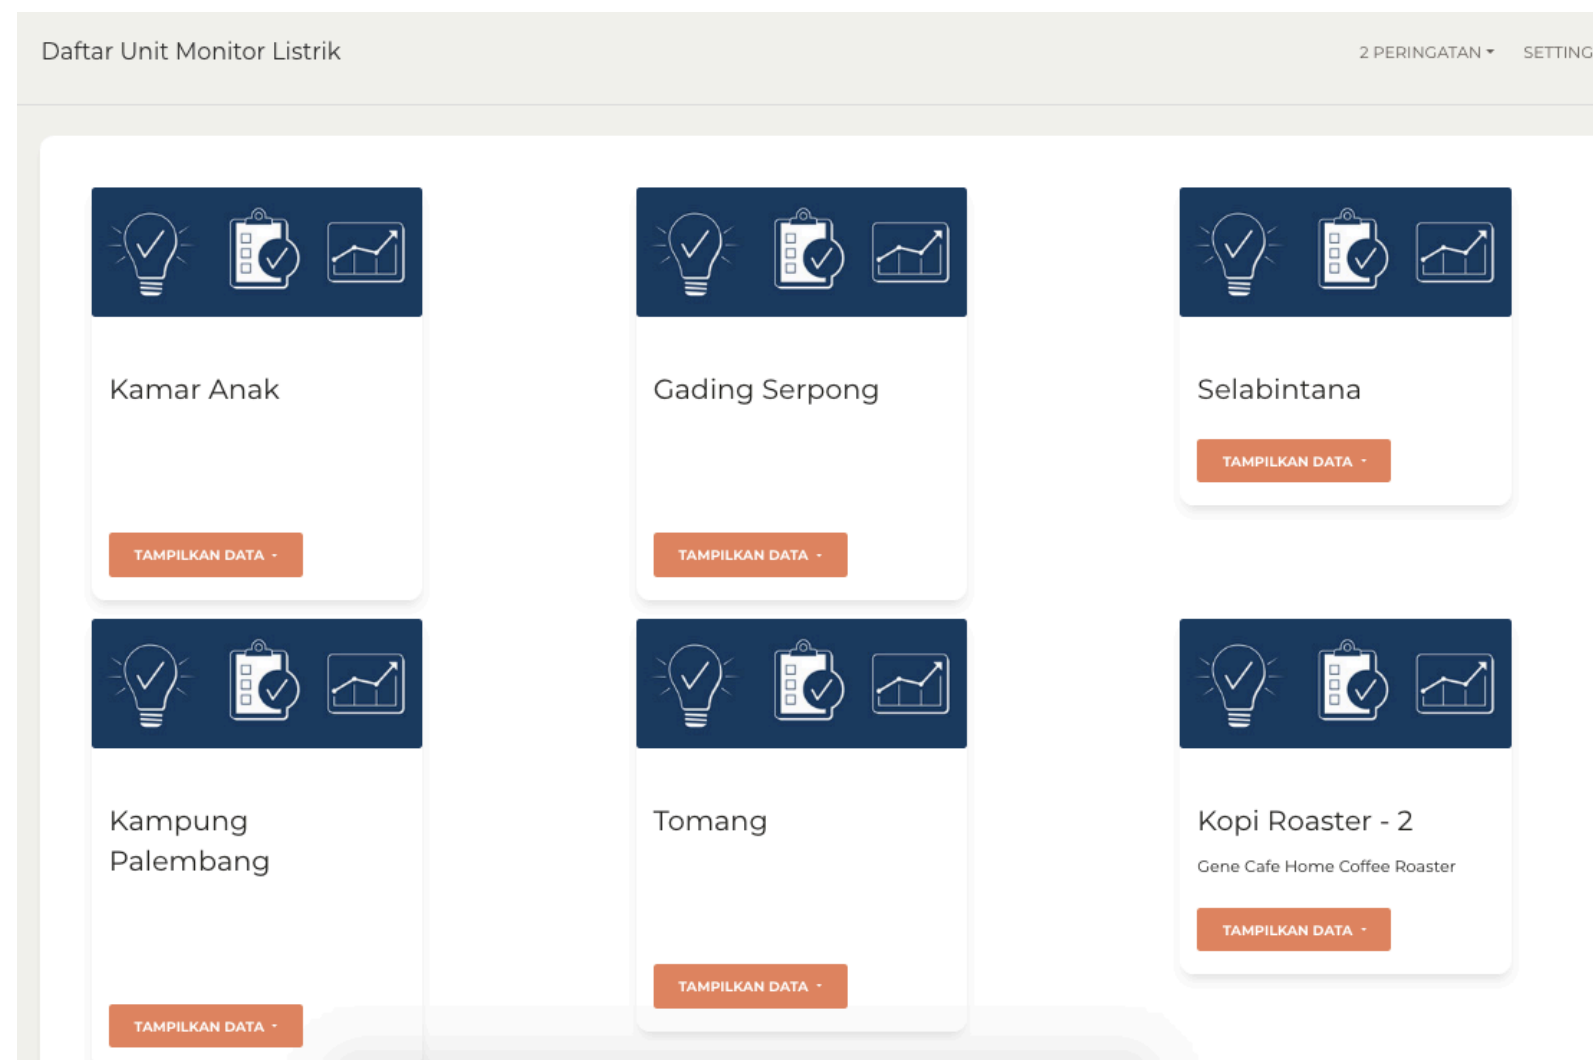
Daftar Unit Monitor Listrik

2 PERINGATAN ▾ SETTING

Kamar Anak

TAMPILKAN DATA ▾

Gading Serpong

TAMPILKAN DATA ▾

Selabintana

TAMPILKAN DATA ▾

Kampung Palembang

TAMPILKAN DATA ▾

Tomang

TAMPILKAN DATA ▾

Kopi Roaster - 2

Gene Cafe Home Coffee Roaster

TAMPILKAN DATA ▾